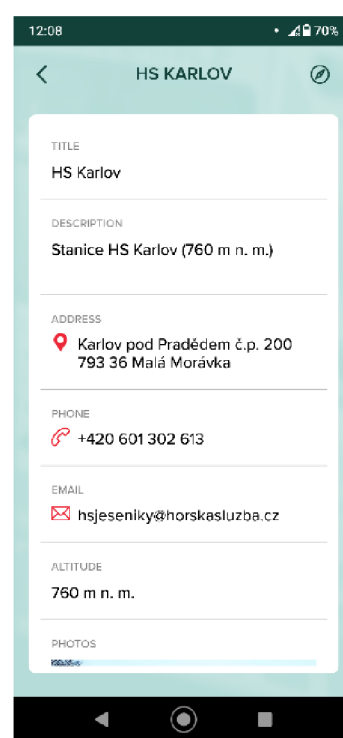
12:08 70%

HS KARLOV

TITLE
HS Karlov

DESCRIPTION
Stanice HS Karlov (760 m n. m.)

ADDRESS
Karlov pod Pradědem č.p. 200
793 36 Malá Morávka

PHONE
+420 601 302 613

EMAIL
hsjeseniky@horskasluzba.cz

ALTITUDE
760 m n. m.

PHOTOS